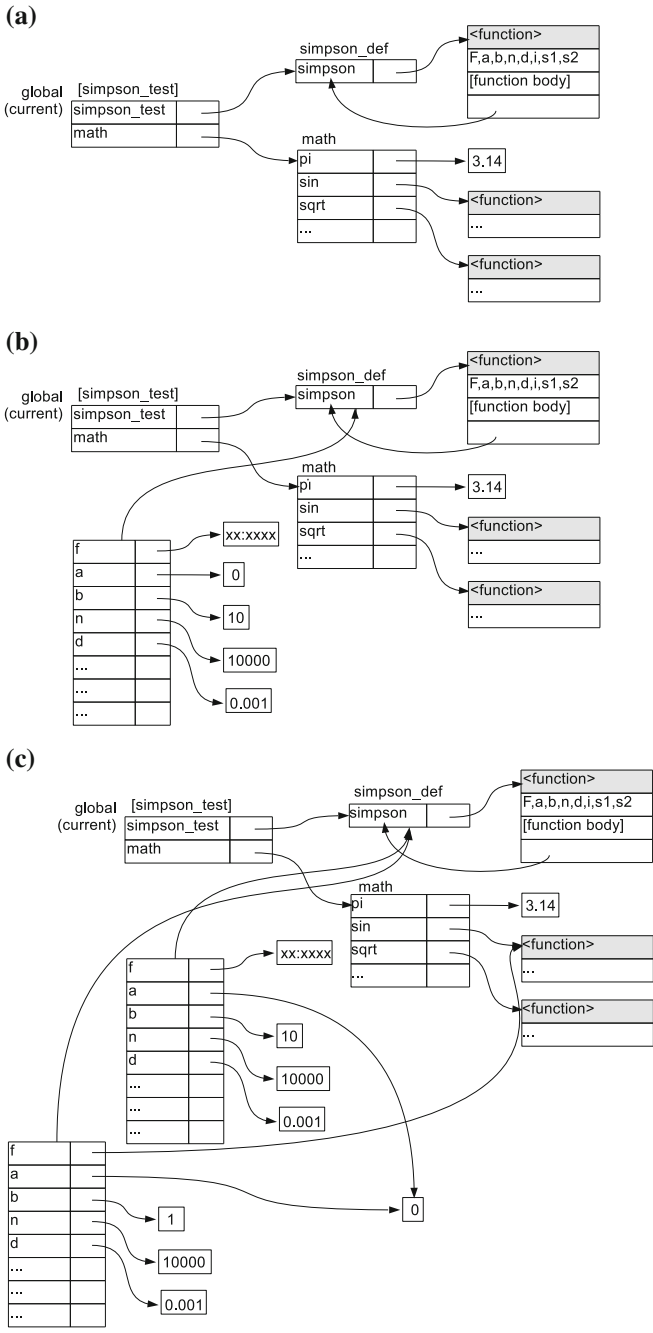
(a)

simpson_def

simpson

<function>
F,a,b,n,d,i,s1,s2
[function body]

global (current)
[simpson_test]
simpson_test
math

math
pi
sin
sqrt
...

3.14

<function>
...

<function>
...

(b)

simpson_def

simpson

<function>
F,a,b,n,d,i,s1,s2
[function body]

global (current)
[simpson_test]
simpson_test
math

math
pi
sin
sqrt
...

3.14

<function>
...

<function>
...

f
a
b
n
d
...
...
...

xx:xxxx
0
10
10000
0.001

(c)

simpson_def

simpson

<function>
F,a,b,n,d,i,s1,s2
[function body]

global (current)
[simpson_test]
simpson_test
math

math
pi
sin
sqrt
...

3.14

<function>
...

<function>
...

f
a
b
n
d
...
...
...

xx:xxxx
10
10000
0.001

f
a
b
n
d
...
...
...

0
1
10000
0.001